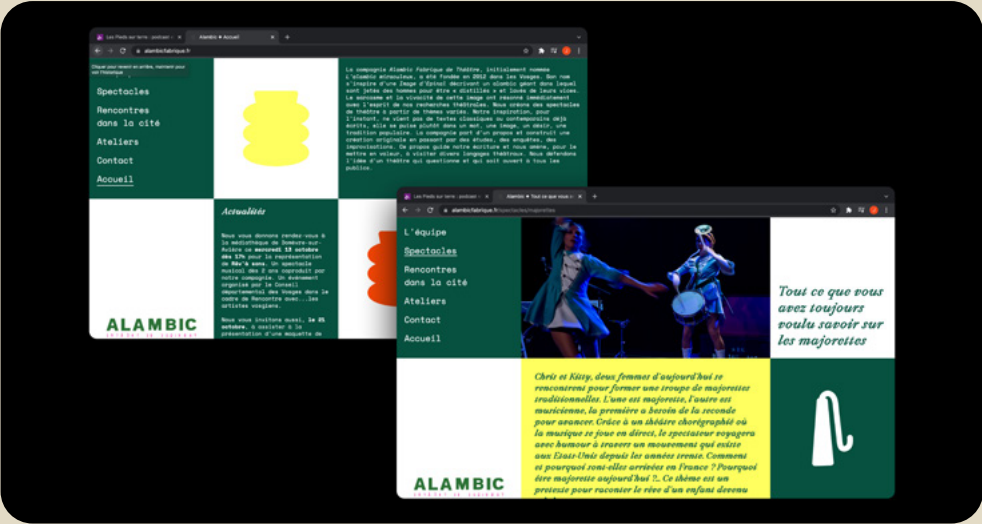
Les Pieds sur terre : podcast
Alambic ✦ Accueil
alambicfabrique.fr
Cliquer pour revenir en arrière, maintenir pour voir l'historique

Spectacles
Rencontres dans la cité
Ateliers
Contact
Accueil

La compagnie Alambic Fabrique de Théâtre, initialement nommée L'alambic miraculeux, a été fondée en 2012 dans les Vosges. Son nom s'inspire d'une Image d'Epinal décrivant un alambic géant dans lequel sont jetés des hommes pour être « distillés » et lavés de leurs vices. Le non-sens et la vivacité de cette image ont résonné immédiatement avec l'esprit de nos recherches théâtrales. Nous créons des spectacles de théâtre à partir de thèmes variés. Notre inspiration, pour l'instant, ne vient pas de textes classiques ou contemporains déjà écrits, elle se puise plutôt dans un mot, une image, un désir, une tradition populaire. La compagnie part d'un propos et construit une création originale en passant par des études, des enquêtes, des improvisations. Ce propos guide notre écriture et nous amène, pour le mettre en valeur, à visiter divers langages théâtraux. Nous défendons l'idée d'un théâtre qui questionne et qui soit ouvert à tous les publics.

Actualités

Nous vous donnons rendez-vous à la médiathèque de Domèvre-sur-Avière ce mercredi 12 octobre dès 17h pour la représentation de Rêv'à sons. Un spectacle musical dès 2 ans coproduit par notre compagnie. Un événement organisé par le Conseil départemental des Vosges dans le cadre de Rencontre avec...les artistes vosgiens.

Nous vous invitons aussi, le 21 octobre, à assister à la présentation d'une maquette de

ALAMBIC
FABRIQUE DE THÉÂTRE

Les Pieds sur terre : podcast
Alambic ✦ Tout ce que vous
alambicfabrique.fr/spectacles/majorettes

L'équipe
Spectacles
Rencontres dans la cité
Ateliers
Contact
Accueil

Tout ce que vous avez toujours voulu savoir sur les majorettes

Chris et Kitty, deux femmes d'aujourd'hui se rencontrent pour former une troupe de majorettes traditionnelles. L'une est majorette, l'autre est musicienne, la première a besoin de la seconde pour avancer. Grâce à un théâtre chorégraphié où la musique se joue en direct, le spectateur voyagera avec humour à travers un mouvement qui existe aux Etats-Unis depuis les années trente. Comment et pourquoi sont-elles arrivées en France ? Pourquoi être majorette aujourd'hui ?.. Ce thème est un prétexte pour raconter le rêve d'un enfant devenu

ALAMBIC
FABRIQUE DE THÉÂTRE